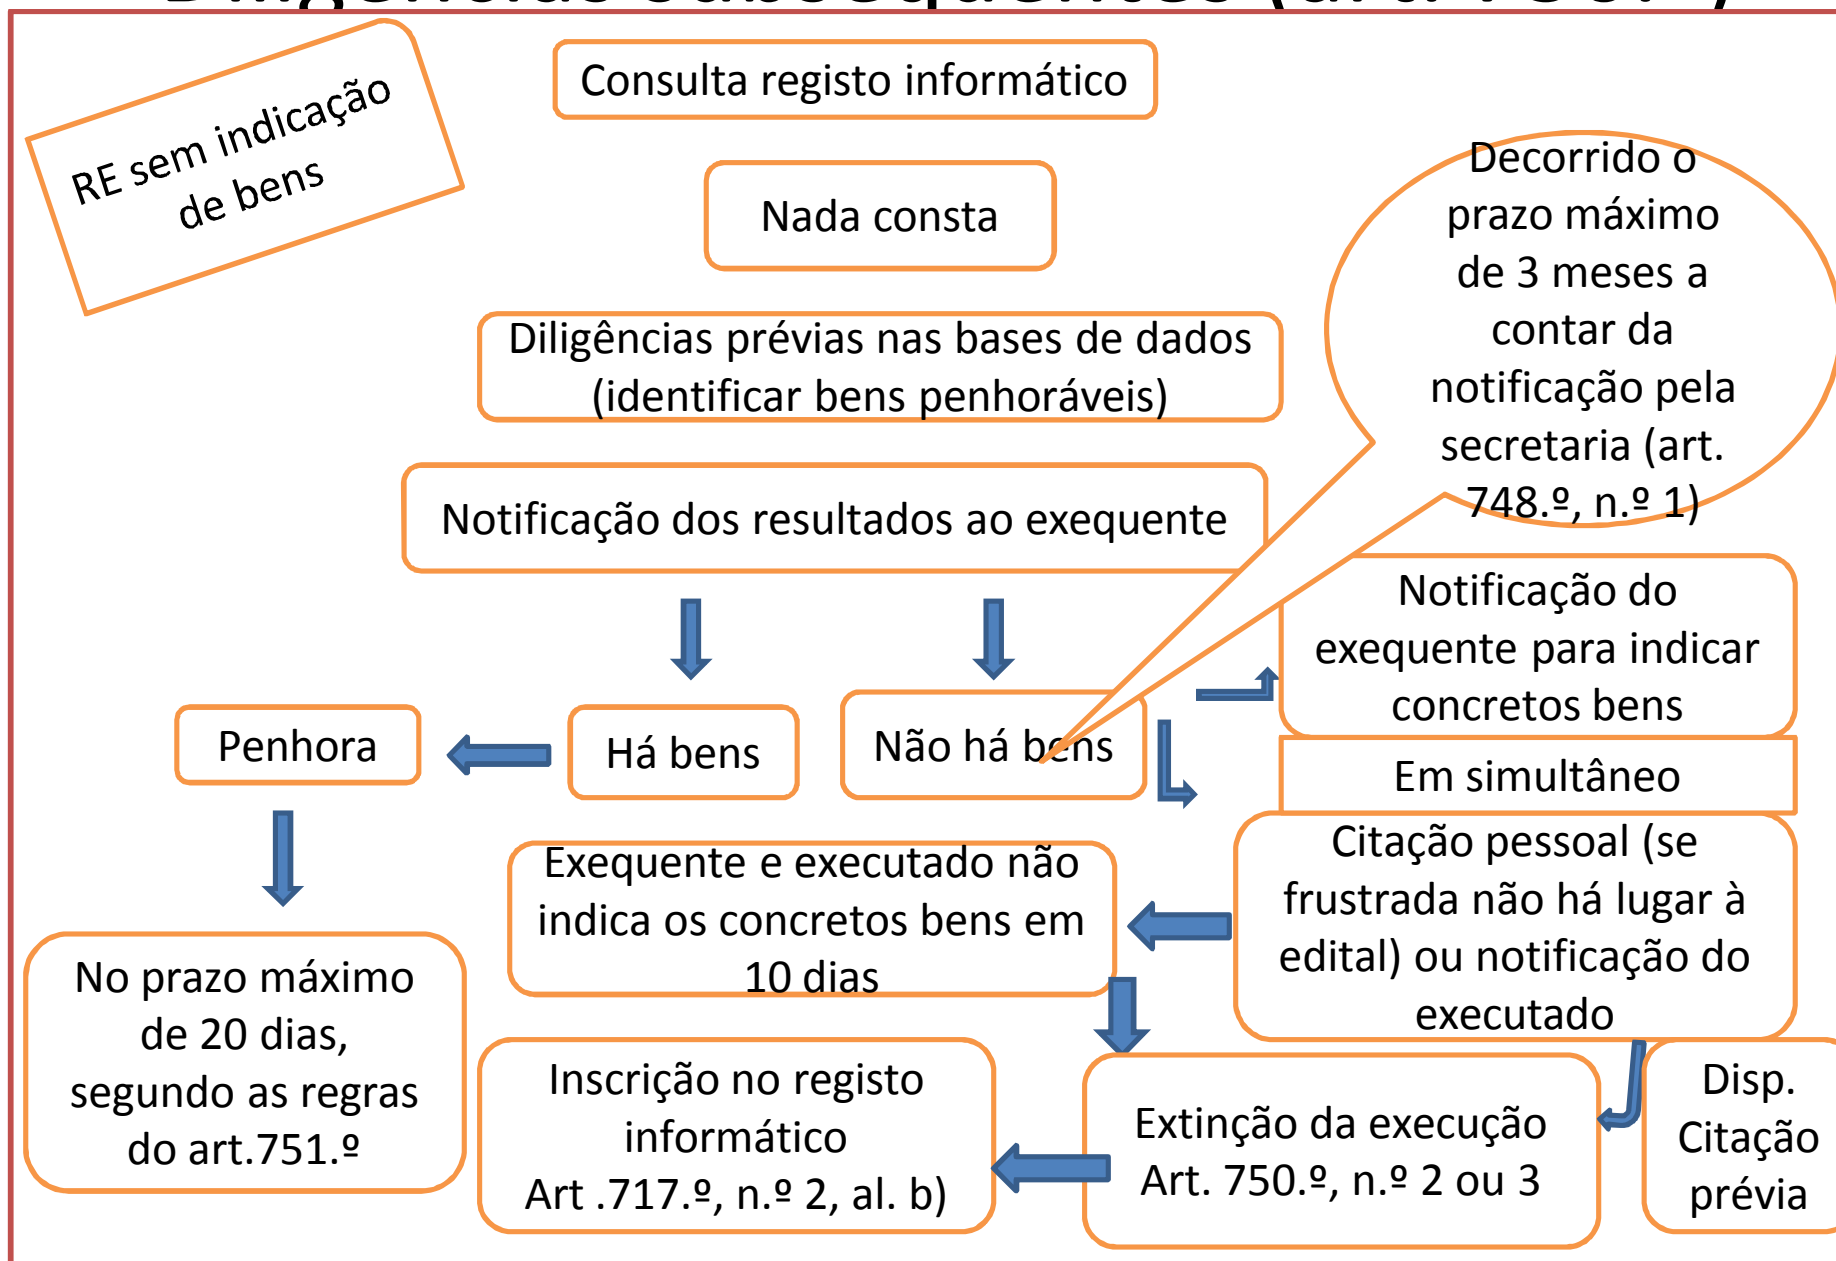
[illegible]

RE sem indicação de bens

Consulta registo informático

Nada consta

Diligências prévias nas bases de dados (identificar bens penhoráveis)

Notificação dos resultados ao exequente

Decorrido o prazo máximo de 3 meses a contar da notificação pela secretaria (art. 748.º, n.º 1)

Notificação do exequente para indicar concretos bens

Penhora

Há bens

Não há bens

Em simultâneo

Citação pessoal (se frustrada não há lugar à edital) ou notificação do executado

Exequente e executado não indica os concretos bens em 10 dias

No prazo máximo de 20 dias, segundo as regras do art.751.º

Inscrição no registo informático Art .717.º, n.º 2, al. b)

Extinção da execução Art. 750.º, n.º 2 ou 3

Disp. Citação prévia